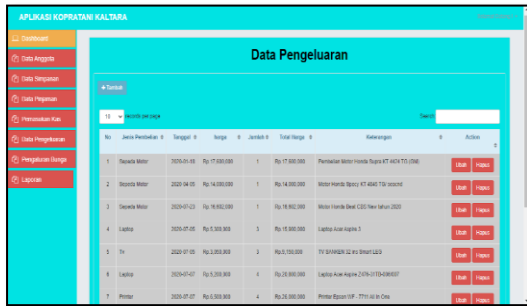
APLIKASI KOPRATANI KALTARA

Dashboard

Data Anggota

Data Simpanan

Data Pinjaman

Pemasukan Kas

Data Pengeluaran

Pengaturan Bunga

Laporan

Data Pengeluaran

+ Tambah

10 records per page

Search:

| No | Jenis Pembelian | Tanggal | Harga | Jumlah | Total Harga | Keterangan | Action |
|---|---|---|---|---|---|---|---|
| 1 | Sepeda Motor | 2020-01-18 | Rp.17.690.000 | 1 | Rp.17.690.000 | Pembelian Motor Honda Supra KT 4674 TO (Old) | Ubah Hapus |
| 2 | Sepeda Motor | 2020-04-05 | Rp.14.080.000 | 1 | Rp.14.080.000 | Motor Honda Spacy KT 4845 TG second | Ubah Hapus |
| 3 | Sepeda Motor | 2020-07-03 | Rp.16.902.000 | 1 | Rp.16.902.000 | Motor Honda Beat CBS New tahun 2020 | Ubah Hapus |
| 4 | Laptop | 2020-07-05 | Rp.5.300.000 | 3 | Rp.15.900.000 | Laptop Acer Aspire 5 | Ubah Hapus |
| 5 | TV | 2020-07-05 | Rp.2.800.000 | 1 | Rp.2.750.000 | TV SAMSER 32 inc Smart LED | Ubah Hapus |
| 6 | Laptop | 2020-07-05 | Rp.5.200.000 | 4 | Rp.20.800.000 | Laptop Acer Aspire Z476-31TD-090007 | Ubah Hapus |
| 7 | Printer | 2020-07-07 | Rp.6.500.000 | 4 | Rp.26.000.000 | Printer Epson WF - 7711 All In One | Ubah Hapus |